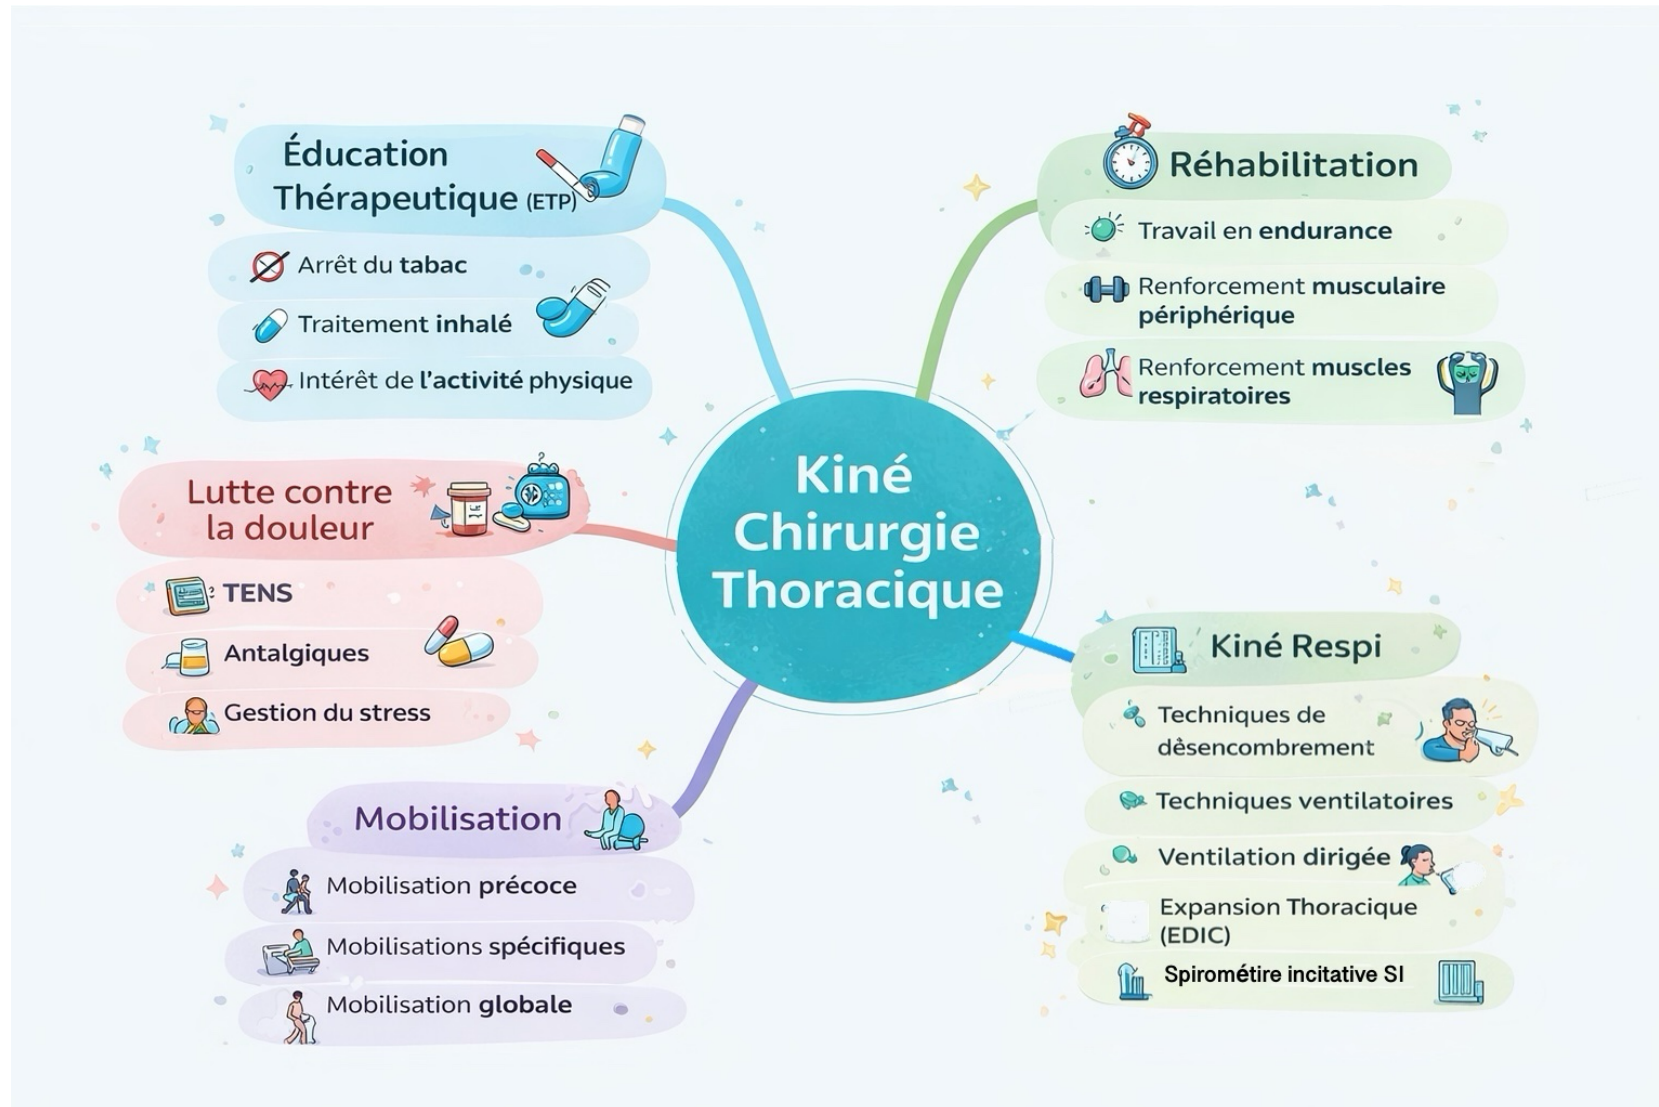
Kiné Chirurgie Thoracique

Éducation Thérapeutique (ETP)

Arrêt du tabac

Traitement inhalé

Intérêt de l'activité physique

Réhabilitation

Travail en endurance

Renforcement musculaire périphérique

Renforcement muscles respiratoires

Lutte contre la douleur

TENS

Antalgiques

Gestion du stress

Kiné Respi

Techniques de dêsencombrement

Techniques ventilatoires

Ventilation dirigée

Expansion Thoracique (EDIC)

Spirométire incitative SI

Mobilisation

Mobilisation précoce

Mobilisations spécifiques

Mobilisation globale